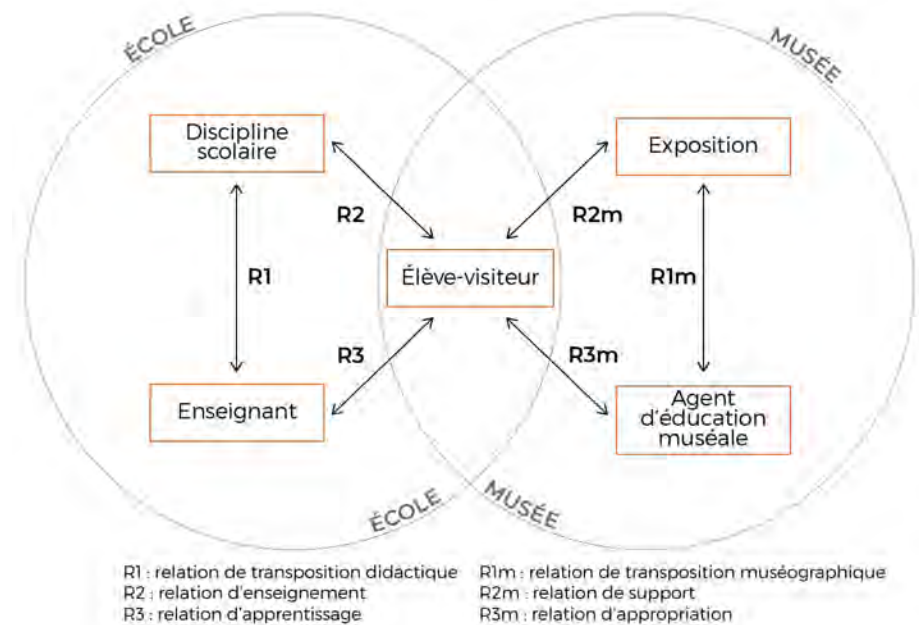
ÉCOLE

MUSÉE

Discipline scolaire

Exposition

R2

R2m

Élève-visiteur

R1

R1m

R3

R3m

Enseignant

Agent d'éducation muséale

ÉCOLE

MUSÉE

R1 : relation de transposition didactique
R2 : relation d'enseignement
R3 : relation d'apprentissage

R1m : relation de transposition muséographique
R2m : relation de support
R3m : relation d'appropriation